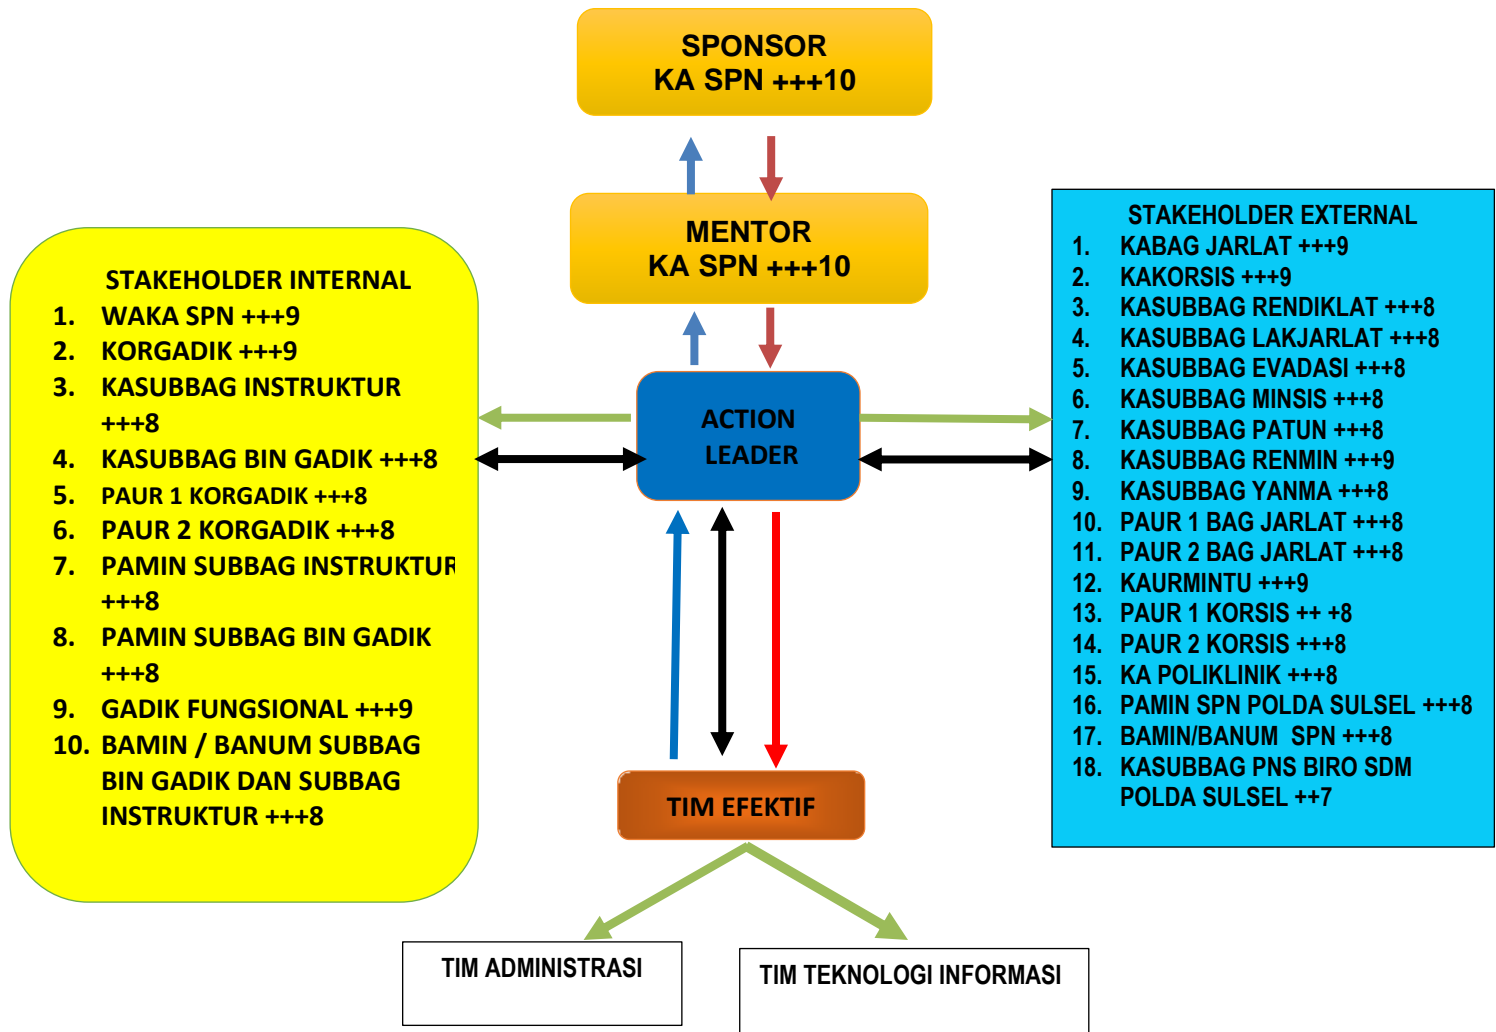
SPONSOR
KA SPN +++10

MENTOR
KA SPN +++10

STAKEHOLDER INTERNAL
1. WAKA SPN +++9
2. KORGADIK +++9
3. KASUBBAG INSTRUKTUR +++8
4. KASUBBAG BIN GADIK +++8
5. PAUR 1 KORGADIK +++8
6. PAUR 2 KORGADIK +++8
7. PAMIN SUBBAG INSTRUKTUR +++8
8. PAMIN SUBBAG BIN GADIK +++8
9. GADIK FUNGSIONAL +++9
10. BAMIN / BANUM SUBBAG BIN GADIK DAN SUBBAG INSTRUKTUR +++8

ACTION LEADER

STAKEHOLDER EXTERNAL
1. KABAG JARLAT +++9
2. KAKORSIS +++9
3. KASUBBAG RENDIKLAT +++8
4. KASUBBAG LAKJARLAT +++8
5. KASUBBAG EVADASI +++8
6. KASUBBAG MINSIS +++8
7. KASUBBAG PATUN +++8
8. KASUBBAG RENMIN +++9
9. KASUBBAG YANMA +++8
10. PAUR 1 BAG JARLAT +++8
11. PAUR 2 BAG JARLAT +++8
12. KAURMINTU +++9
13. PAUR 1 KORSIS ++ +8
14. PAUR 2 KORSIS +++8
15. KA POLIKLINIK +++8
16. PAMIN SPN POLDA SULSEL +++8
17. BAMIN/BANUM SPN +++8
18. KASUBBAG PNS BIRO SDM POLDA SULSEL ++7

TIM EFEKTIF

TIM ADMINISTRASI

TIM TEKNOLOGI INFORMASI